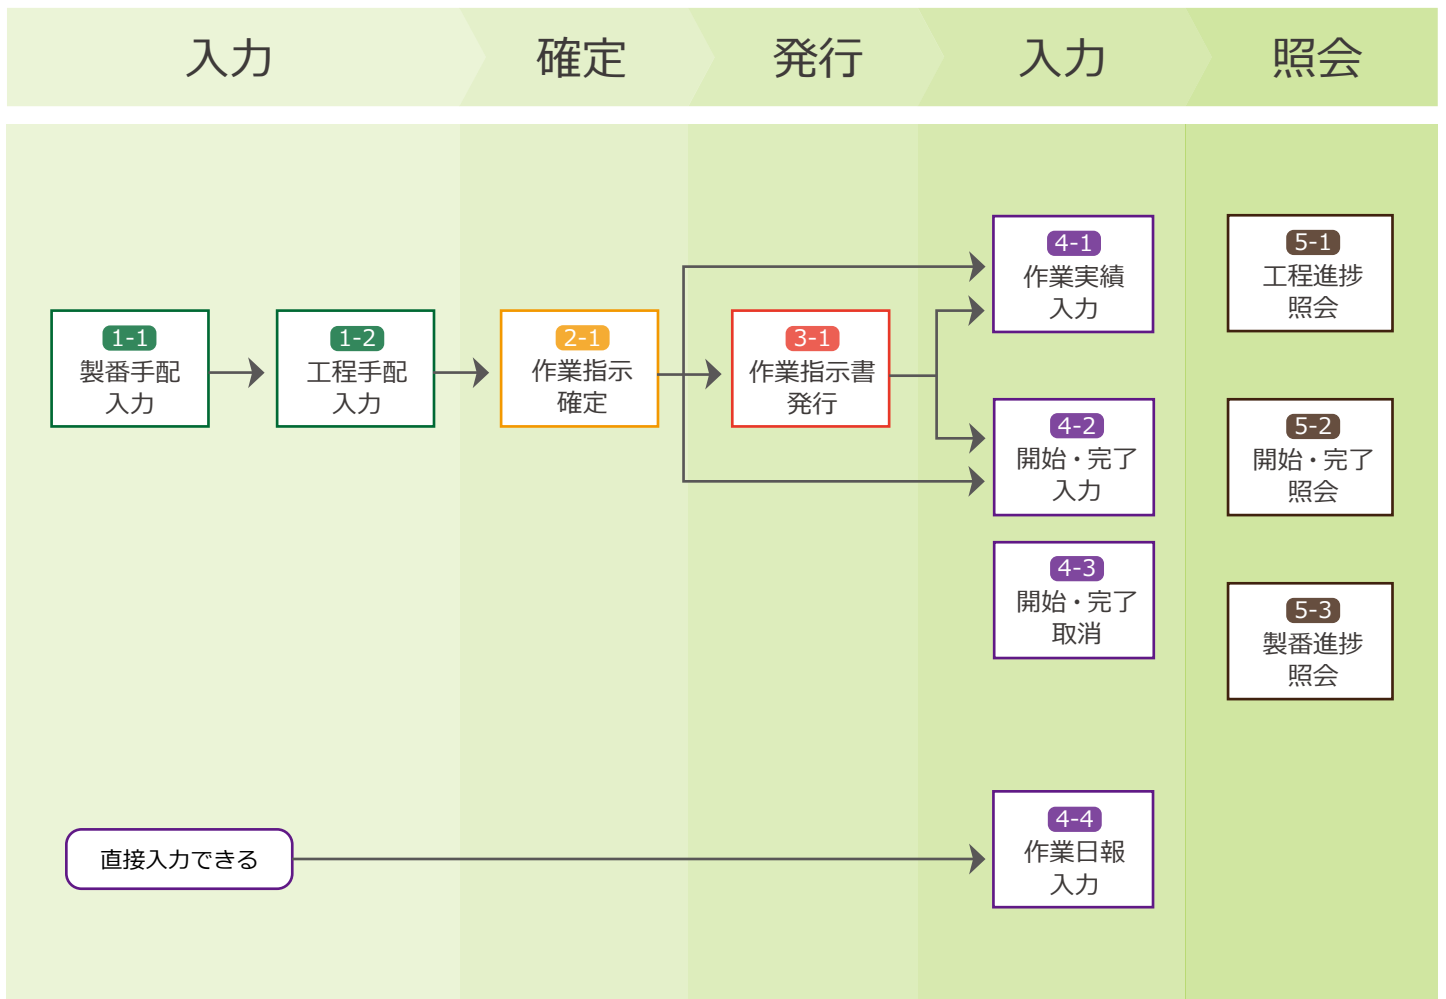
入力 確定 発行 入力 照会

1-1
製番手配
入力

1-2
工程手配
入力

2-1
作業指示
確定

3-1
作業指示書
発行

4-1
作業実績
入力

4-2
開始・完了
入力

4-3
開始・完了
取消

4-4
作業日報
入力

5-1
工程進捗
照会

5-2
開始・完了
照会

5-3
製番進捗
照会

直接入力できる